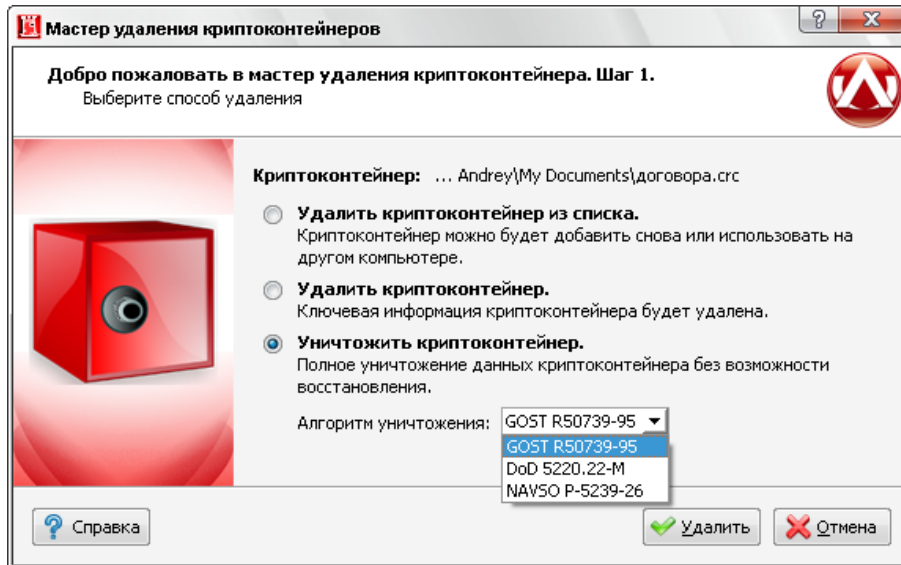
Мастер удаления криптоконтейнеров

Добро пожаловать в мастер удаления криптоконтейнера. Шаг 1.
Выберите способ удаления

Криптоконтейнер: ... Andrey\My Documents\договора.crc

Удалить криптоконтейнер из списка.
Криптоконтейнер можно будет добавить снова или использовать на другом компьютере.

Удалить криптоконтейнер.
Ключевая информация криптоконтейнера будет удалена.

Уничтожить криптоконтейнер.
Полное уничтожение данных криптоконтейнера без возможности восстановления.

Алгоритм уничтожения: GOST R50739-95
GOST R50739-95
DoD 5220.22-M
NAVSO P-5239-26

Справка
Удалить
Отмена